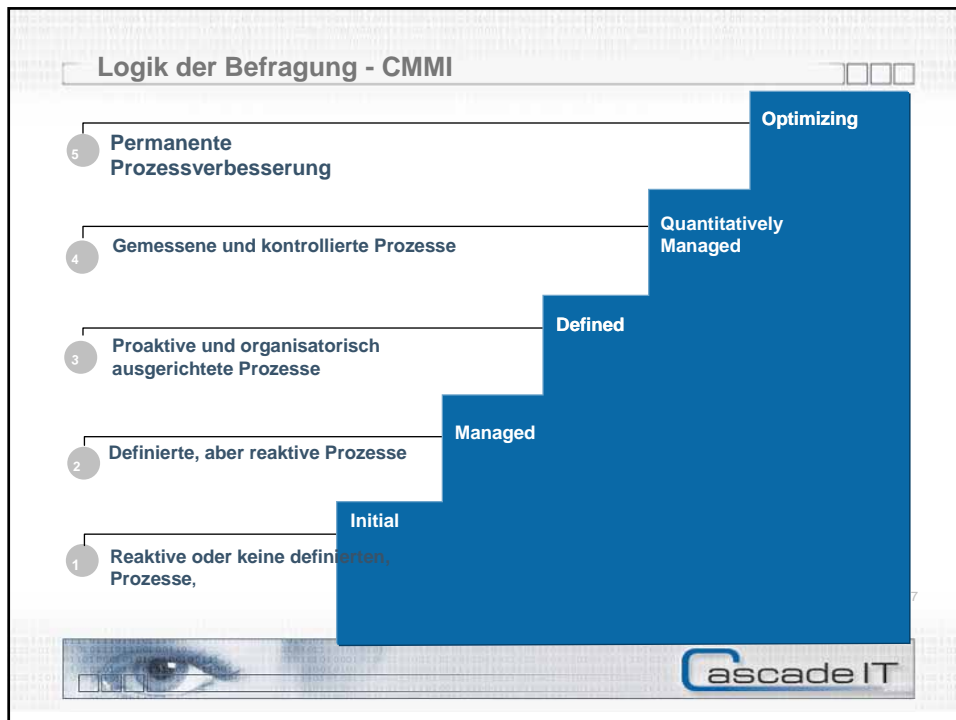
Logik der Befragung - CMMI

5 Permanente Prozessverbesserung

Optimizing

4 Gemessene und kontrollierte Prozesse

Quantitatively Managed

3 Proaktive und organisatorisch ausgerichtete Prozesse

Defined

2 Definierte, aber reaktive Prozesse

Managed

1 Reaktive oder keine definierten, Prozesse,

Initial

7

Cascade IT